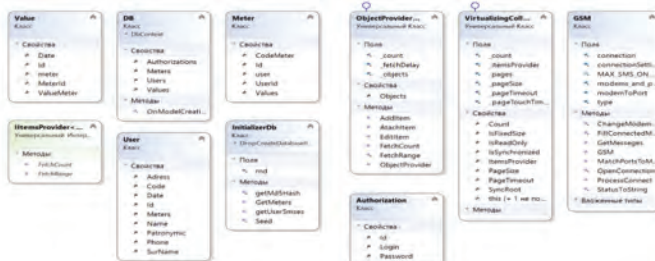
Value
Класс

Свойства
Date
Id
meter
MeterId
ValueMeter

DB
Класс
→ DbContext

Свойства
Authorizations
Meters
Users
Values

Методы
OnModelCreati...

Meter
Класс

Свойства
CodeMeter
Id
user
UserId
Values

ObjectProvider...
Универсальный класс

Поля
_count
_fetchDelay
_objects

Свойства
Objects

Методы
AddItem
AttachItem
EditItem
FetchCount
FetchRange
ObjectProvider

VirtualizingColl...
Универсальный класс

Поля
_count
_itemsProvider
_pages
_pageSize
_pageTimeout
_pageTouchTim...

Свойства
Count
IsFixedSize
IsReadOnly
IsSynchronized
ItemsProvider
PageSize
PageTimeout
SyncRoot
this [+ 1 не по...

Методы

GSM
Класс

Поля
connection
connectionSetti...
MAX_SMS_ON...
modems_and_p...
modemsToPort
type

Методы
ChangeModem...
FillConnectedM...
GetMessages
GSM
MatchPortsToM...
OpenConnection
ProcessConnect
StatusToString

Вложенные типы

IItemsProvider<...
Универсальный интерф...

Методы
FetchCount
FetchRange

User
Класс

Свойства
Adress
Code
Date
Id
Meters
Name
Patronymic
Phone
SurName

InitializerDb
Класс
→ DropCreateDatabaseA...

Поля
rnd

Методы
getMd5Hash
GetMeters
getUserSmoes
Seed

Authorization
Класс

Свойства
Id
Login
Password